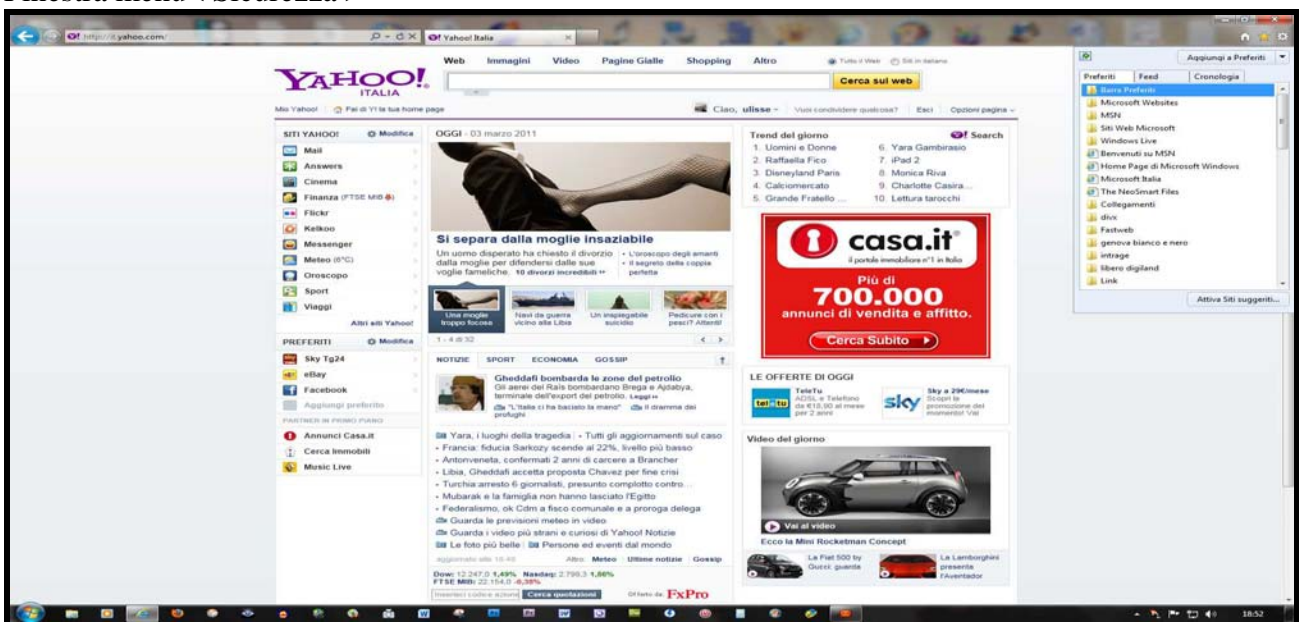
Finestra menù «Sicurezza»

http://it.yahoo.com/

Yahoo! Italia

Web Immagini Video Pagine Gialle Shopping Altro

Tutto il Web Siti in italiano

YAHOO! ITALIA

Cerca sul web

Mio Yahoo! Fai di Y! la tua home page

Ciao, ulisse Vuoi condividere qualcosa? Esci Opzioni pagina

SITI YAHOO! Modifica

Mail
Answers
Cinema
Finanza (FTSE MIB)
Flickr
Kelkoo
Messenger
Meteo (6°C)
Oroscopo
Sport
Viaggi

Altri siti Yahoo!

PREFERITI Modifica

Sky Tg24
eBay
Facebook
Aggiungi preferito

PARTNER IN PRIMO PIANO

Annunci Casa.it
Cerca Immobili
Music Live

OGGI - 03 marzo 2011

Si separa dalla moglie insaziabile

Un uomo disperato ha chiesto il divorzio dalla moglie per difendersi dalle sue voglie fameliche. 10 divorzi incredibili »

L'oroscopo degli amanti
Il segreto della coppia perfetta

Una moglie troppo focosa
Navi da guerra vicino alla Libia
Un inspiegabile suicidio
Pedicure con i pesci? Attenti!

1 - 4 di 32

NOTIZIE SPORT ECONOMIA GOSSIP

Gheddafi bombarda le zone del petrolio
Gli aerei del Rais bombardano Brega e Ajdabya, terminale dell'export del petrolio. Leggi »
"L'Italia ci ha baciato la mano" Il dramma dei profughi

Yara, i luoghi della tragedia - Tutti gli aggiornamenti sul caso
- Francia: fiducia Sarkozy scende al 22%, livello più basso
- Antonveneta, confermati 2 anni di carcere a Brancher
- Libia, Gheddafi accetta proposta Chavez per fine crisi
- Turchia arresto 6 giornalisti, presunto complotto contro ...
- Mubarak e la famiglia non hanno lasciato l'Egitto
- Federalismo, ok Cdm a fisco comunale e a proroga delega
Guarda le previsioni meteo in video
Guarda i video più strani e curiosi di Yahoo! Notizie
Le foto più belle | Persone ed eventi dal mondo

aggiornato alle 18:40 Altro: Meteo Ultime notizie Gossip

Dow: 12.247,0 1,49% Nasdaq: 2.799,3 1,86%
FTSE MIB: 22.154,0 -0,38%

Inserisci codice azioni Cerca quotazioni Grafico da FxPro

Trend del giorno Search

1. Uomini e Donne
2. Raffaella Fico
3. Disneyland Paris
4. Calciomercato
5. Grande Fratello ...
6. Yara Gambirasio
7. iPad 2
8. Monica Riva
9. Charlotte Casira...
10. Lettura tarocchi

casa.it
il portale immobiliare n°1 in Italia
Più di
700.000
annunci di vendita e affitto.
Cerca Subito

LE OFFERTE DI OGGI

TeleTu
ADSL e Telefono da €19,90 al mese per 2 anni

Sky a 29€/mese
Scopri la promozione del momento! Vai

Video del giorno

Vai al video
Ecco la Mini Rocketman Concept

La Fiat 500 by Gucci: guarda
La Lamborghini presenta l'Aventador

Aggiungi a Preferiti

Preferiti Feed Cronologia

Barra Preferiti
Microsoft Websites
MSN
Siti Web Microsoft
Windows Live
Benvenuti su MSN
Home Page di Microsoft Windows
Microsoft Italia
The NeoSmart Files
Collegamenti
divx
Fastweb
genova bianco e nero
intrage
libero digiland
Link

Attiva Siti suggeriti...

18:52